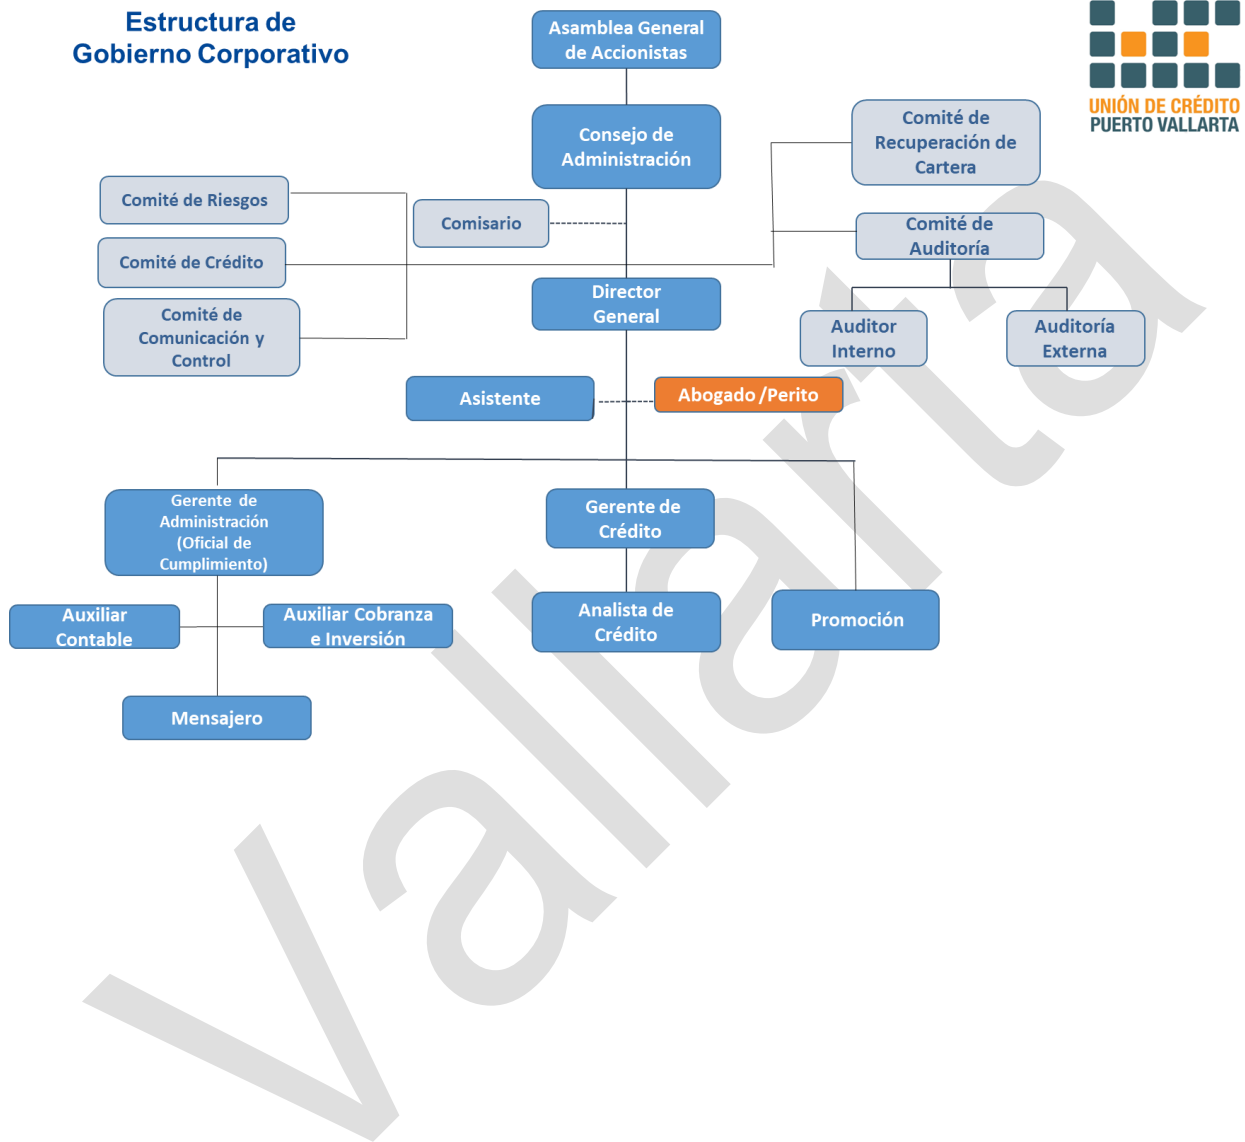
Estructura de Gobierno Corporativo

UNIÓN DE CRÉDITO
PUERTO VALLARTA

Asamblea General de Accionistas

Consejo de Administración

Comité de Recuperación de Cartera

Comité de Riesgos

Comisario

Comité de Auditoría

Comité de Crédito

Director General

Auditor Interno

Auditoría Externa

Comité de Comunicación y Control

Asistente

Abogado /Perito

Gerente de Administración (Oficial de Cumplimiento)

Gerente de Crédito

Auxiliar Contable

Auxiliar Cobranza e Inversión

Analista de Crédito

Promoción

Mensajero

Vallarta